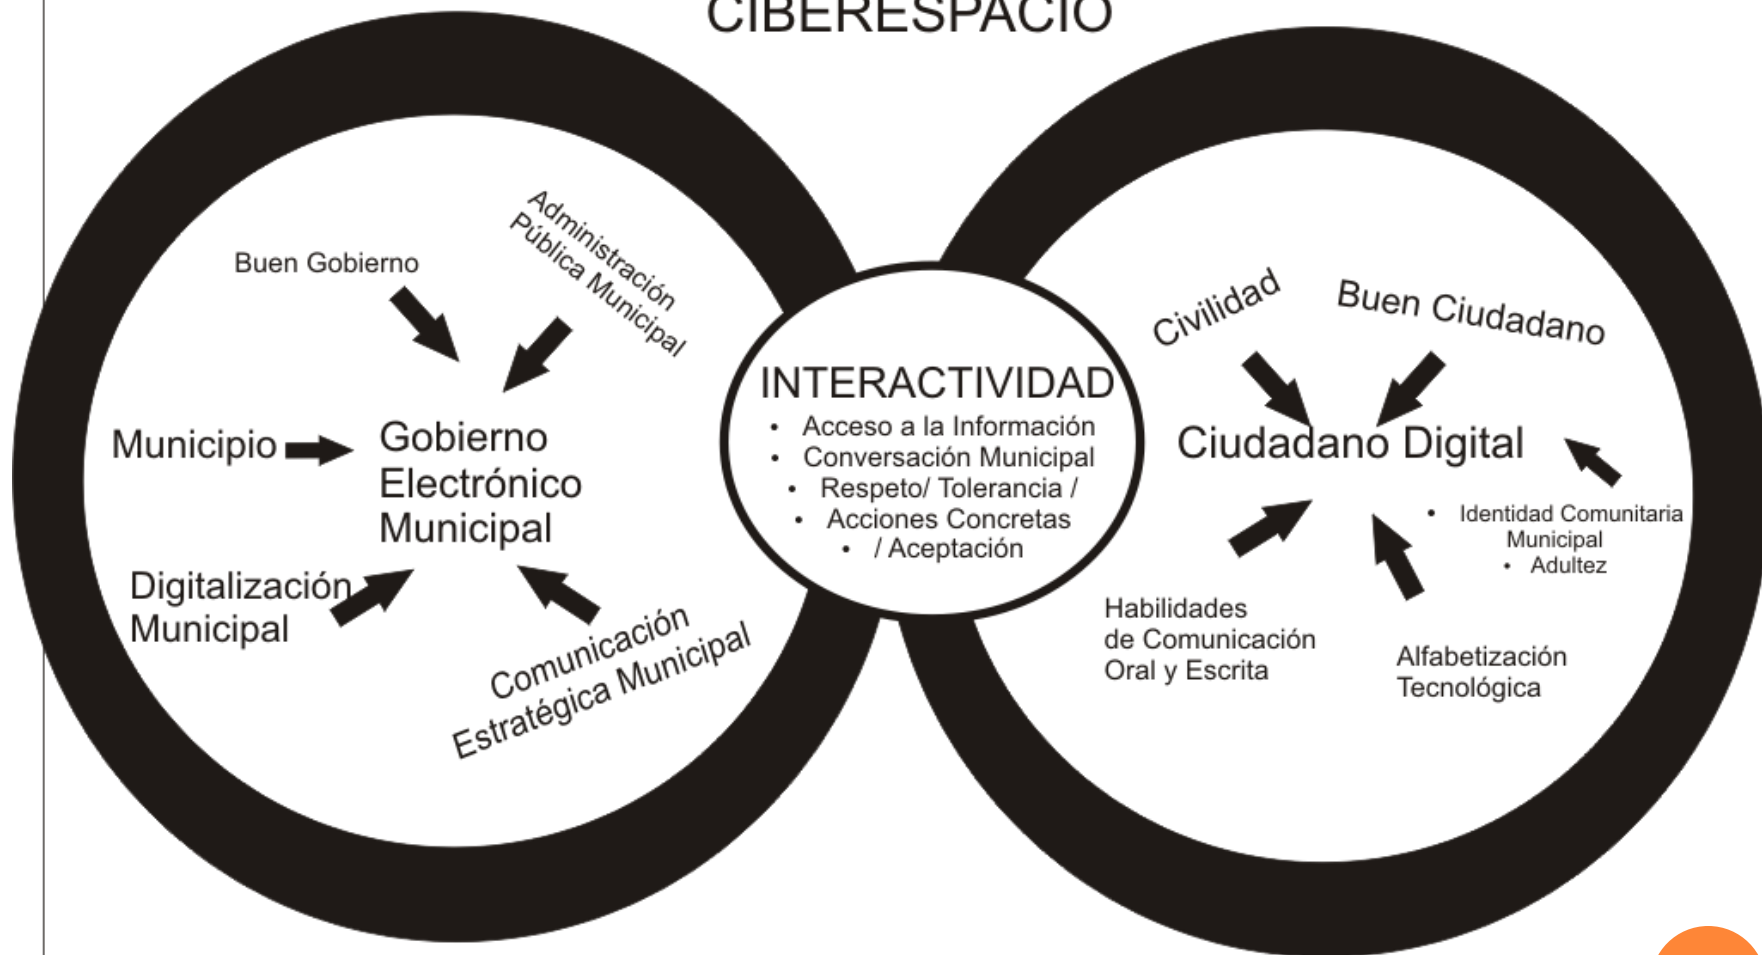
CIBERESPACIO

Buen Gobierno

Administración Pública Municipal

Municipio

Gobierno Electrónico Municipal

Digitalización Municipal

Comunicación Estratégica Municipal

INTERACTIVIDAD
• Acceso a la Información
• Conversación Municipal
• Respeto/ Tolerancia /
• Acciones Concretas
• / Aceptación

Civilidad

Buen Ciudadano

Ciudadano Digital

• Identidad Comunitaria Municipal
• Adultez

Habilidades de Comunicación Oral y Escrita

Alfabetización Tecnológica